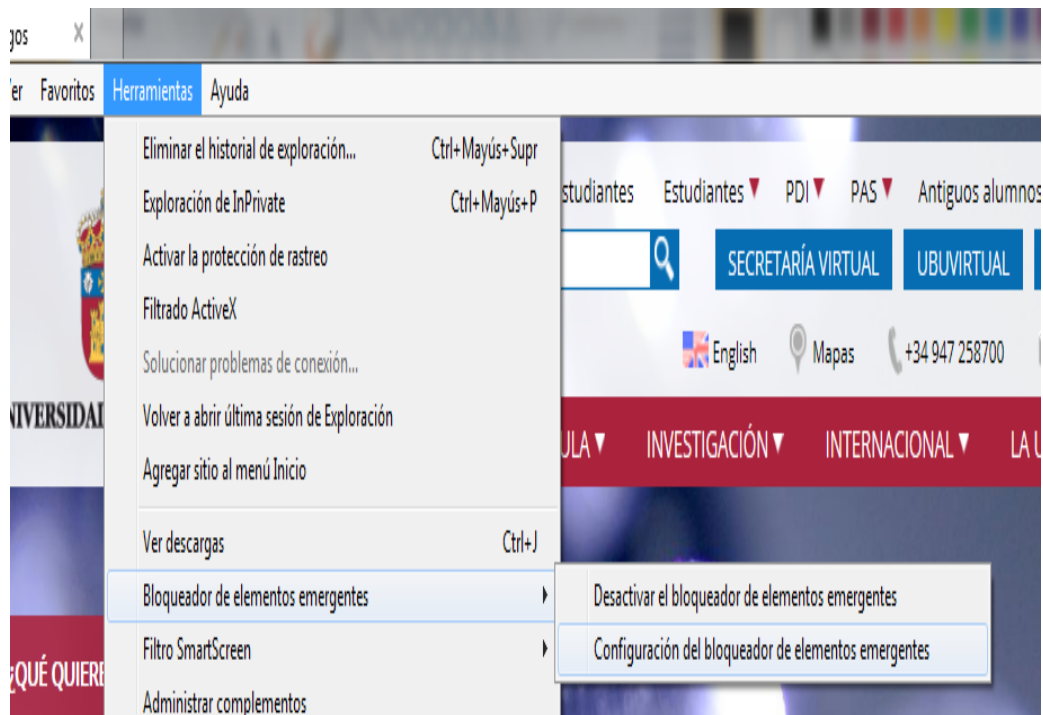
gos X

Ver Favoritos Herramientas Ayuda

Eliminar el historial de exploración... Ctrl+Mayús+Supr
Exploración de InPrivate Ctrl+Mayús+P
Activar la protección de rastreo
Filtrado ActiveX
Solucionar problemas de conexión...
Volver a abrir última sesión de Exploración
Agregar sitio al menú Inicio
Ver descargas Ctrl+J
Bloqueador de elementos emergentes
Filtro SmartScreen
Administrar complementos

Desactivar el bloqueador de elementos emergentes
Configuración del bloqueador de elementos emergentes

studiantes Estudiantes PDI PAS Antiguos alumnos

SECRETARÍA VIRTUAL UBUVIRTUAL

English Mapas +34 947 258700

NIVERSIDAD

ULA INVESTIGACIÓN INTERNACIONAL LA U

¿QUÉ QUIERE